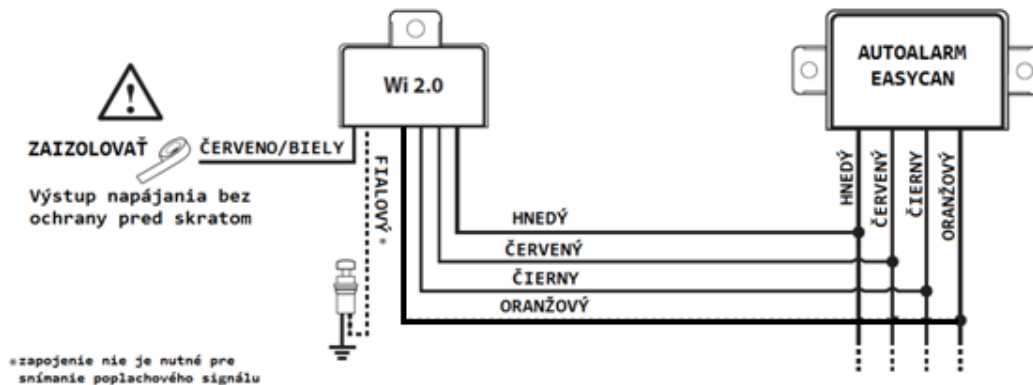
Wi 2.0

AUTOALARM EASYCAN

ZAIZOLOVAŤ

ČERVENO/BIELY

Výstup napájania bez ochrany pred skratom

FIALOVÝ*

HNEDÝ

ČERVENÝ

ČIERNY

ORANŽOVÝ

HNEDÝ

ČERVENÝ

ČIERNY

ORANŽOVÝ

*zapojenie nie je nutné pre snímanie poplachového signálu